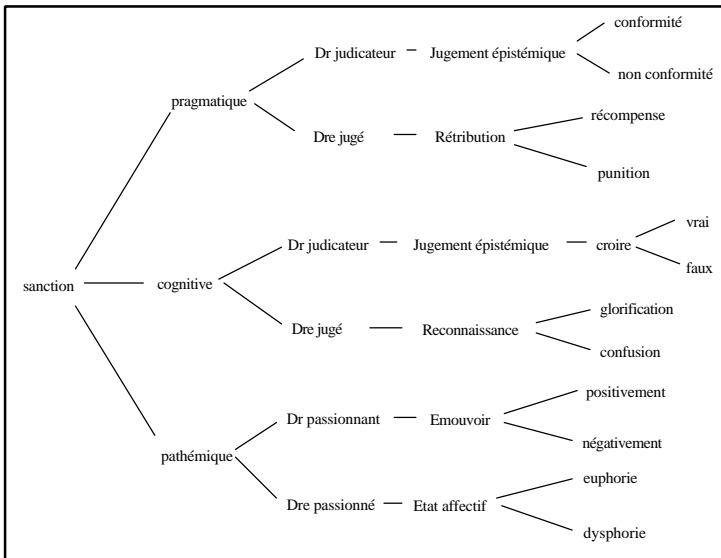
sanction

pragmatique
Dr judicateur — Jugement épistémique
conformité
non conformité
Dre jugé — Rétribution
récompense
punition

cognitive
Dr judicateur — Jugement épistémique — croire
vrai
faux
Dre jugé — Reconnaissance
glorification
confusion

pathémique
Dr passionnant — Emouvoir
positivement
négativement
Dre passionné — Etat affectif
euphorie
dysphorie